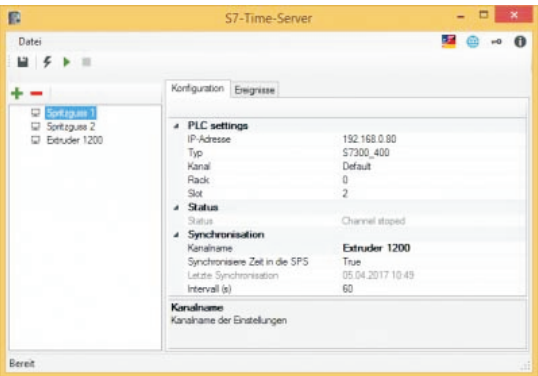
S7-Time-Server

Datei

Spritzguss 1
Spritzguss 2
Extruder 1200

Konfiguration | Ereignisse

| | |
|---|---|
| PLC settings | |
| IP-Adresse | 192.168.0.80 |
| Typ | S7300_400 |
| Kanal | Default |
| Rack | 0 |
| Slot | 2 |
| Status | |
| Status | Channel stoped |
| Synchronisation | |
| Kanalname | Extruder 1200 |
| Synchronisiere Zeit in die SPS | True |
| Letzte Synchronisation | 05.04.2017 10:49 |
| Intervall (s) | 60 |

Kanalname
Kanalname der Einstellungen

Bereit